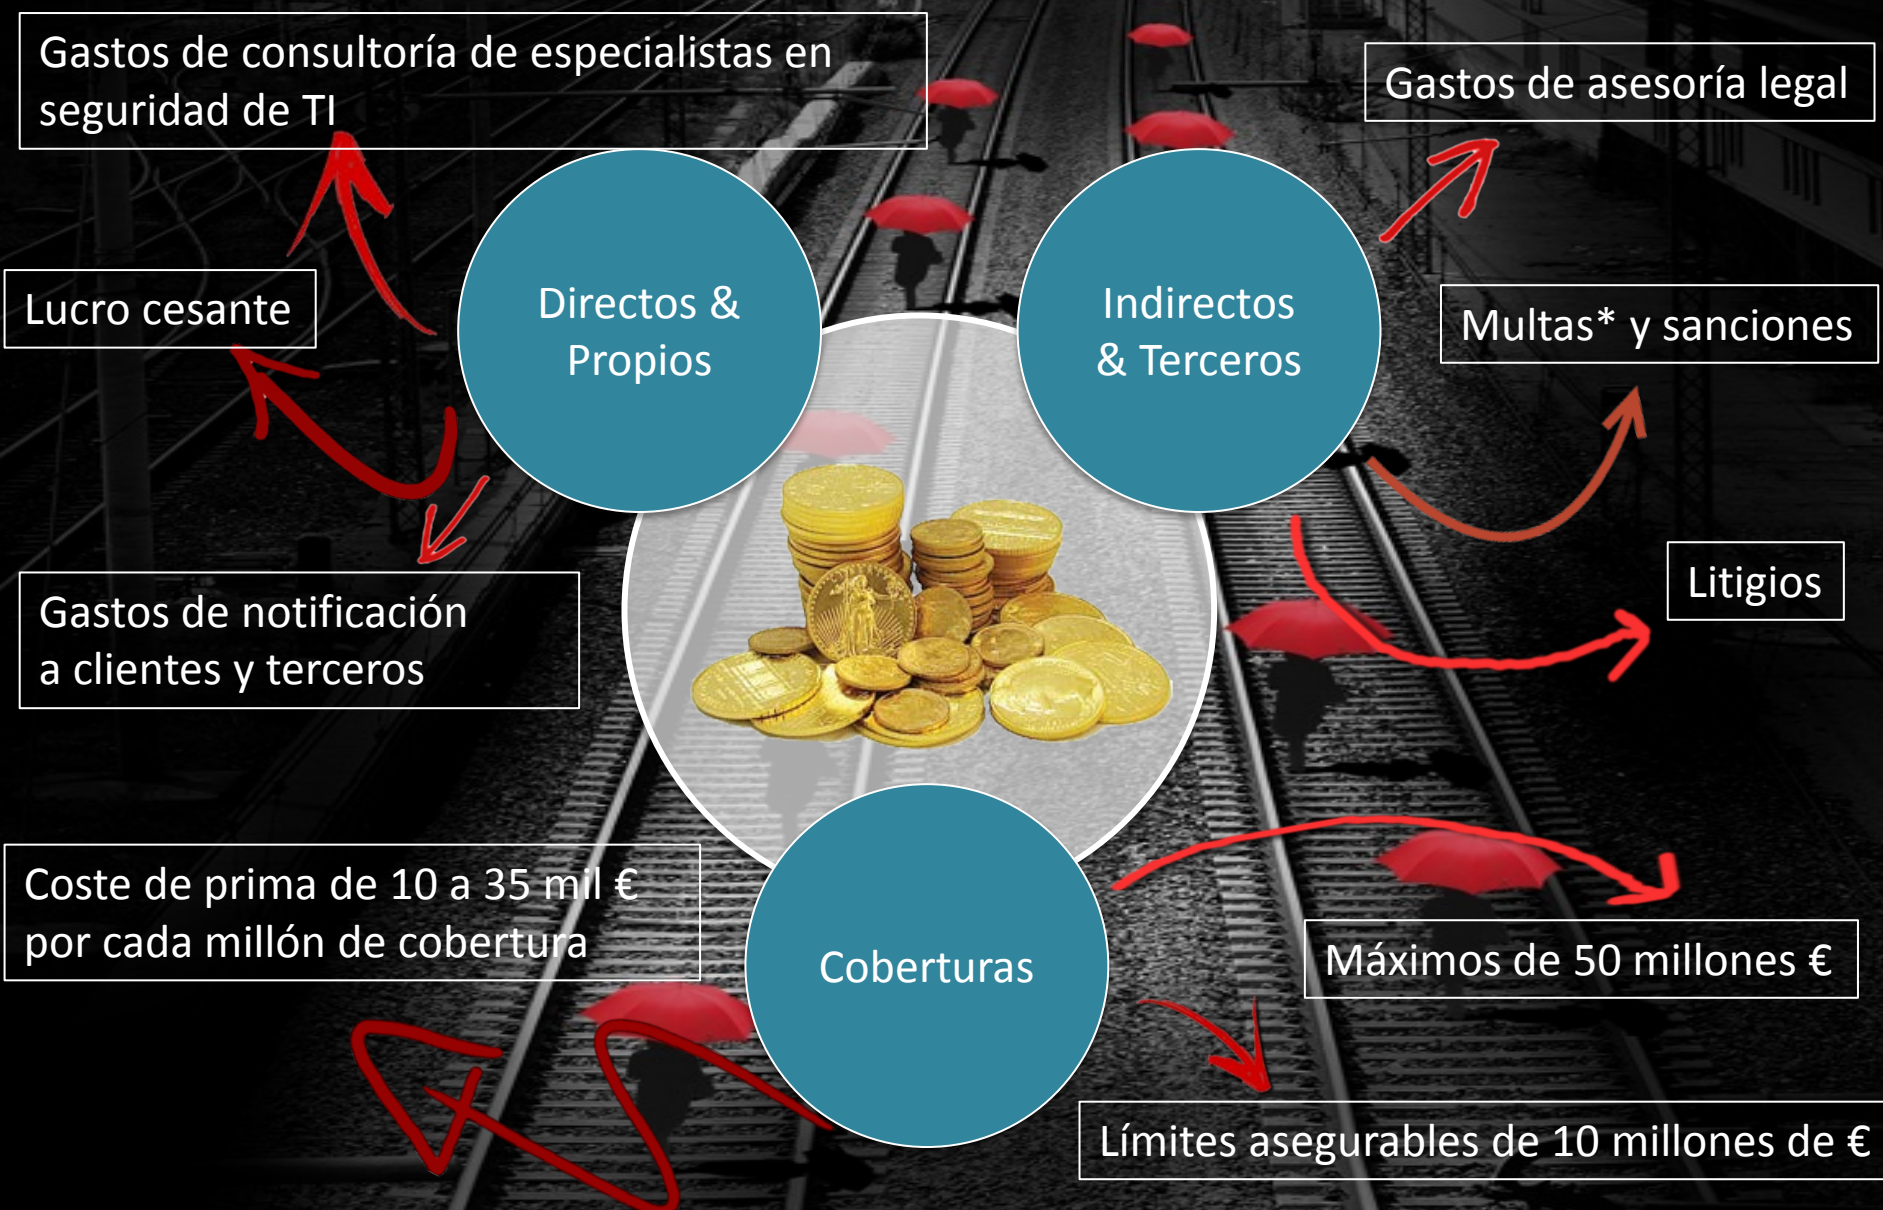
Gastos de consultoría de especialistas en seguridad de TI

Gastos de asesoría legal

Directos & Propios

Indirectos & Terceros

Lucro cesante

Multas* y sanciones

Litigios

Gastos de notificación a clientes y terceros

Coste de prima de 10 a 35 mil € por cada millón de cobertura

Coberturas

Máximos de 50 millones €

Límites asegurables de 10 millones de €